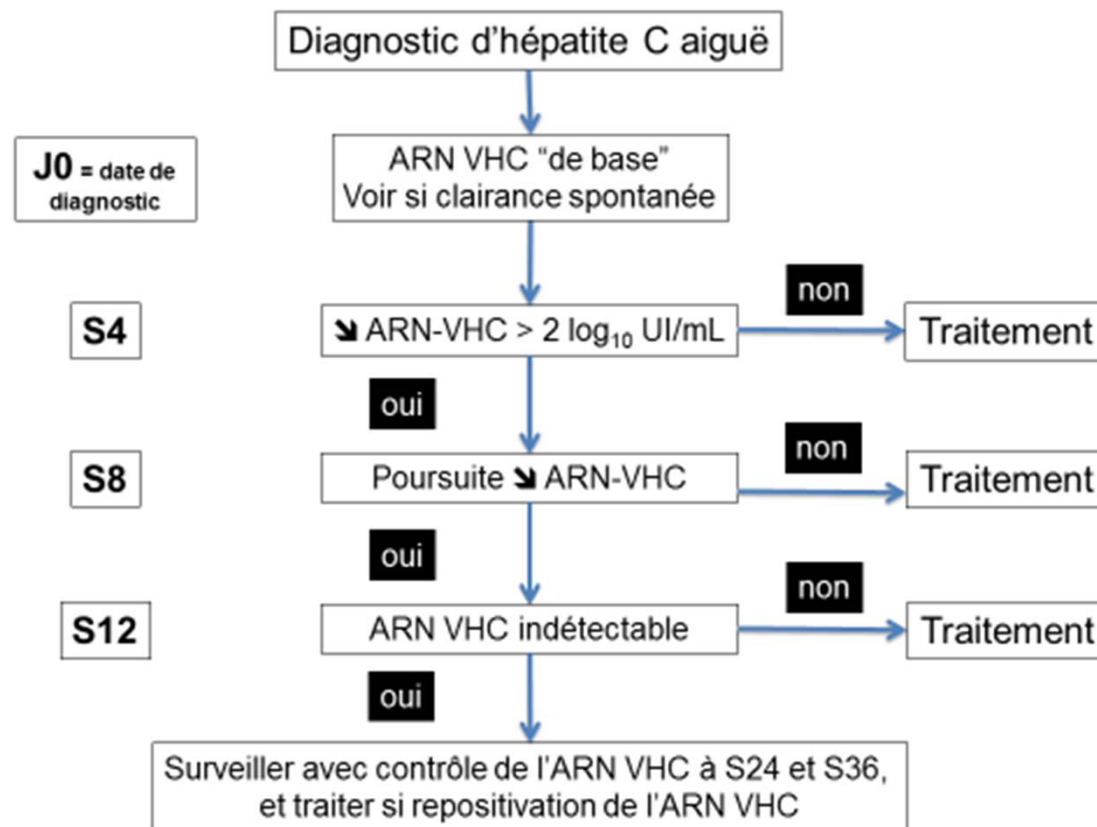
Diagnostic d'hépatite C aiguë

J0 = date de diagnostic

ARN VHC "de base"
Voir si clairance spontanée

S4

↘ ARN-VHC > 2 $\log_{10}$ UI/mL

non

Traitement

oui

S8

Poursuite ↘ ARN-VHC

non

Traitement

oui

S12

ARN VHC indétectable

non

Traitement

oui

Surveiller avec contrôle de l'ARN VHC à S24 et S36, et traiter si repositivation de l'ARN VHC